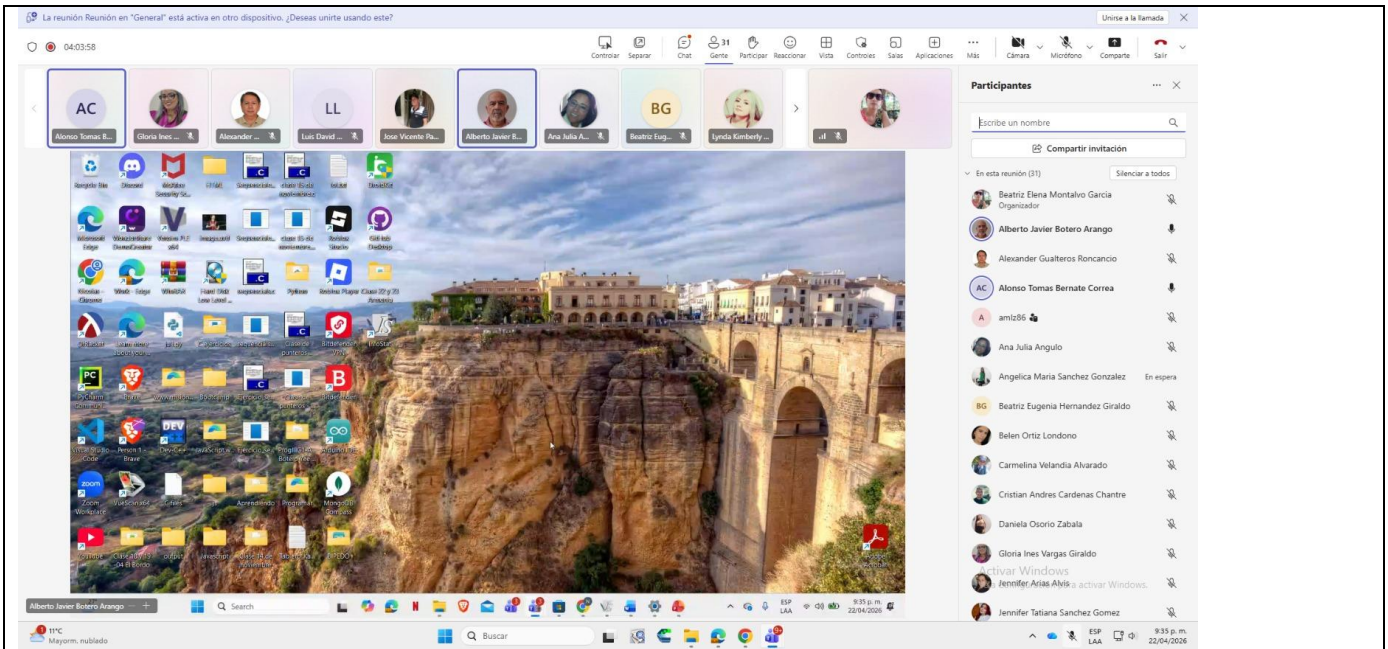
La reunión Reunión en "General" está activa en otro dispositivo. ¿Deseas unirte usando este?

Unirse a la llamada

04:03:58

Controlar Separar Chat 31 Gente Participar Reaccionar Vista Controles Salas Aplicaciones Más Cámara Micrófono Comparte Salir

AC Alonso Tomas B...
Gloria Ines ...
Alexander ...
LL Luis David ...
Jose Vicente Pa...
Alberto Javier B...
Ana Julia A...
BG Beatriz Eug...
Lynda Kimberly ...

Participantes

Escribe un nombre

Compartir invitación

En esta reunión (31)

Silenciar a todos

Beatriz Elena Montalvo Garcia
Organizador

Alberto Javier Botero Arango

Alexander Gualteros Roncancio

AC Alonso Tomas Bernate Correa

A amlz86

Ana Julia Angulo

Angelica Maria Sanchez Gonzalez En espera

BG Beatriz Eugenia Hernandez Giraldo

Belen Ortiz Londono

Carmelina Velandia Alvarado

Cristian Andres Cardenas Chantre

Daniela Osorio Zabala

Gloria Ines Vargas Giraldo

Activar Windows
Jennifer Arias Alvis Ve a Configuración para activar Windows.

Jennifer Tatiana Sanchez Gomez

Alberto Javier Botero Arango

Search

ESP LAA 9:35 p. m. 22/04/2026

11°C
Mayorm. nublado

Buscar

ESP LAA 9:35 p. m. 22/04/2026